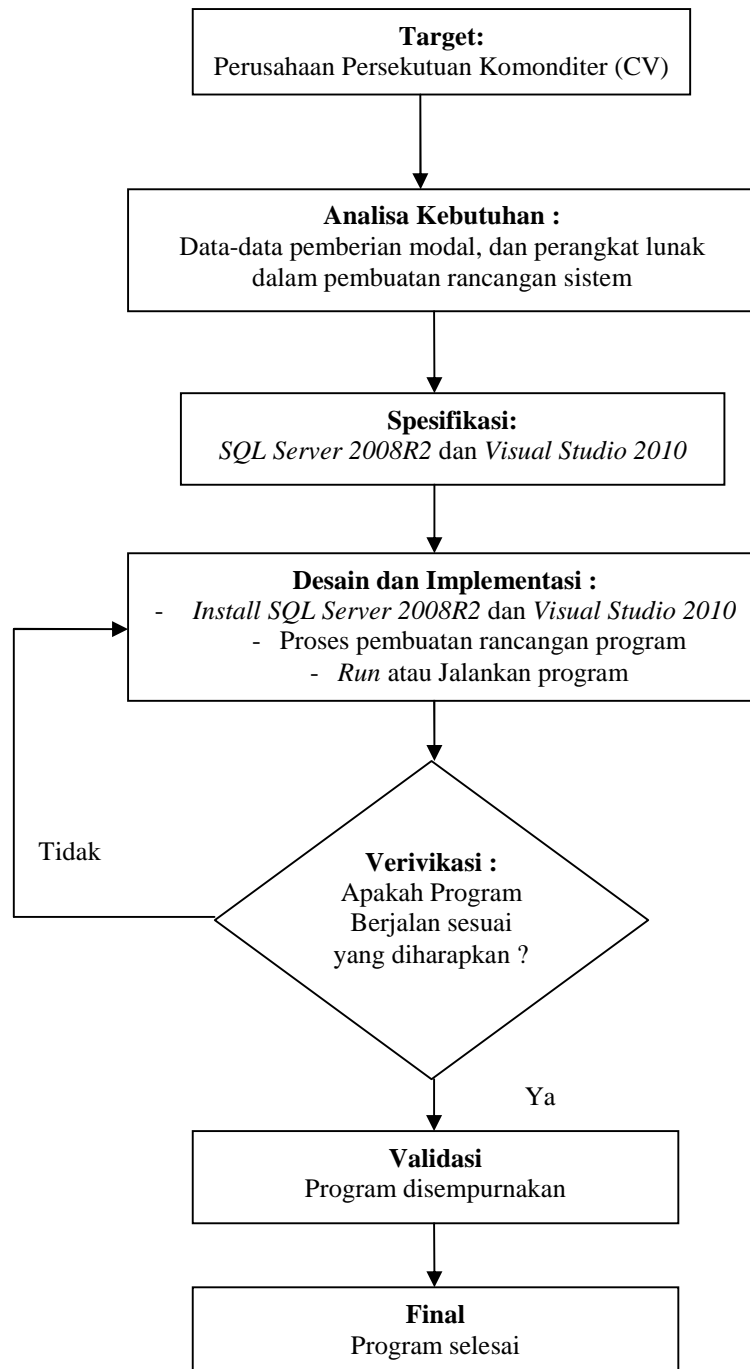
Target:
Perusahaan Persekutuan Komonditer (CV)

Analisa Kebutuhan :
Data-data pemberian modal, dan perangkat lunak dalam pembuatan rancangan sistem

Spesifikasi:
SQL Server 2008R2 dan Visual Studio 2010

Desain dan Implementasi :
- Install SQL Server 2008R2 dan Visual Studio 2010
- Proses pembuatan rancangan program
- Run atau Jalankan program

Tidak

Verivikasi :
Apakah Program Berjalan sesuai yang diharapkan ?

Ya

Validasi
Program disempurnakan

Final
Program selesai